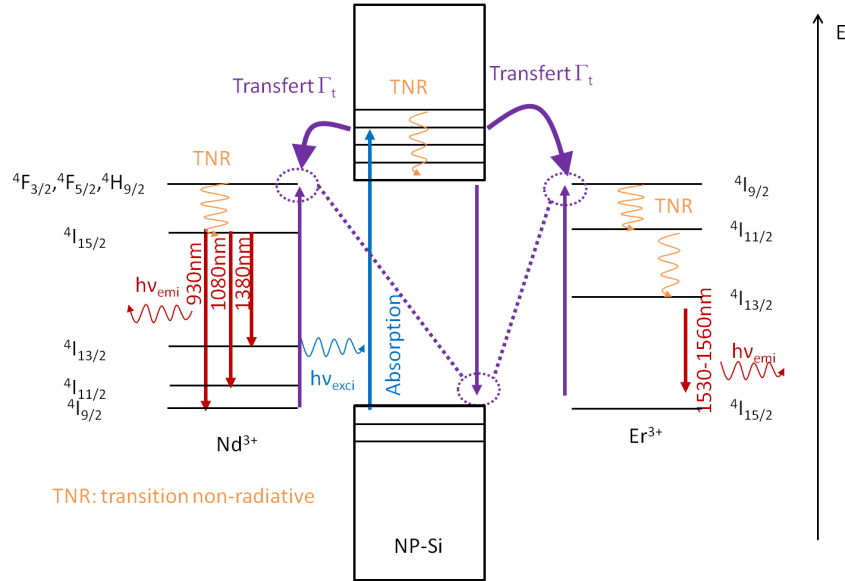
E

Transfert $\Gamma_t$

Transfert $\Gamma_t$

TNR

TNR

TNR

$^4F_{3/2}, ^4F_{5/2}, ^4H_{9/2}$

$^4I_{15/2}$

$^4I_{13/2}$

$^4I_{11/2}$

$^4I_{9/2}$

930nm

1080nm

1380nm

$h\nu_{emi}$

$h\nu_{exci}$

Absorption

Nd$^{3+}$

$^4I_{9/2}$

$^4I_{11/2}$

$^4I_{13/2}$

$^4I_{15/2}$

1530-1560nm

$h\nu_{emi}$

Er$^{3+}$

TNR: transition non-radiative

NP-Si